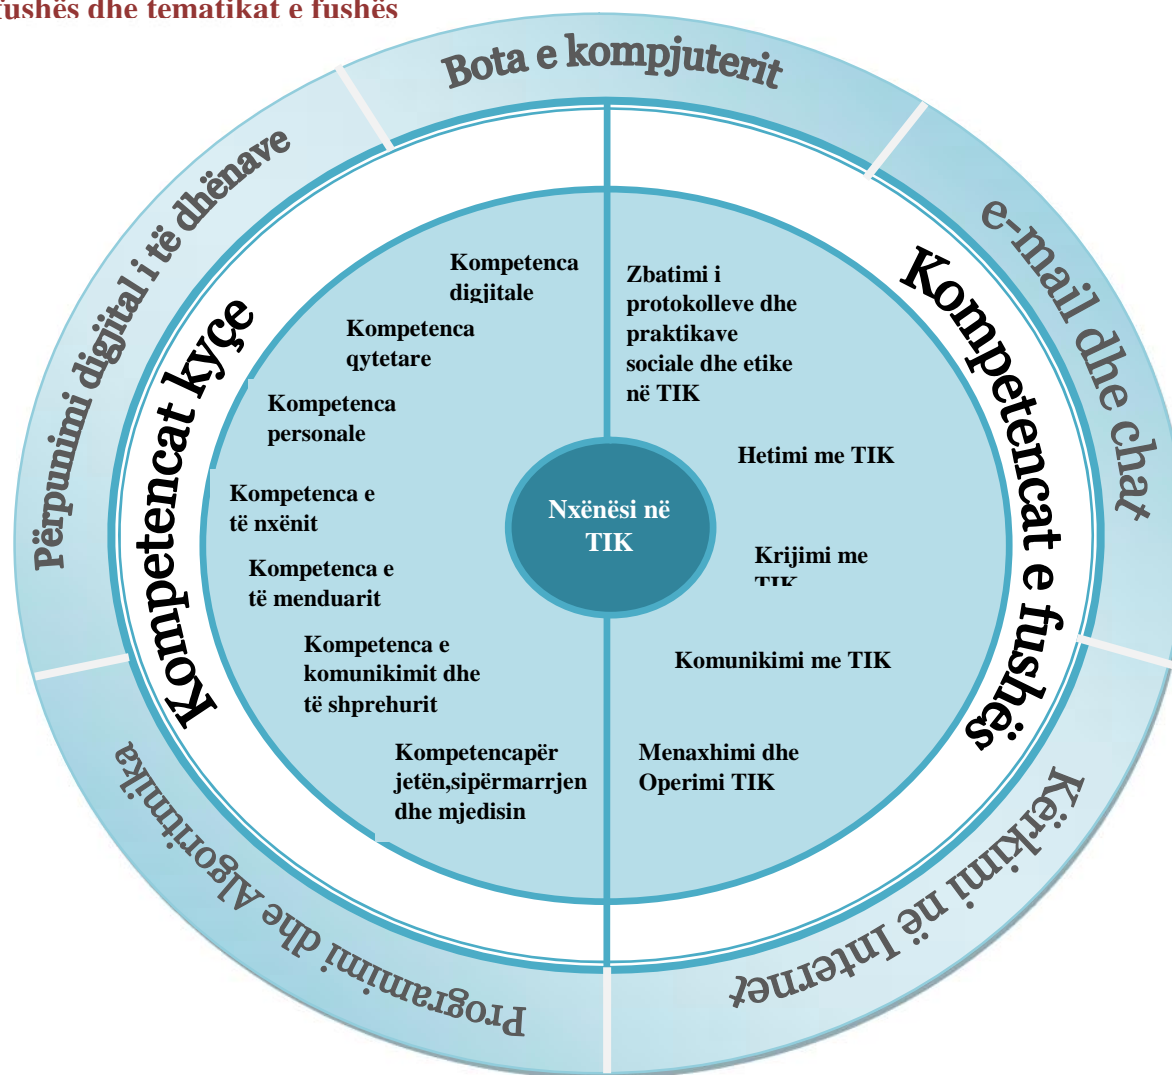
fushës dhe tematikat e fushës

Bota e kompjuterit

e-mail dhe chat

Kërkimi në Internet

Programimi dhe Algoritmika

Përpunimi digjital i të dhënave

Kompetencat kyçe

Kompetencat e fushës

Kompetenca digjitale

Kompetenca qytetare

Kompetenca personale

Kompetenca e të nxënit

Kompetenca e të menduarit

Kompetenca e komunikimit dhe të shprehurit

Kompetencapër jetën,sipërmarrjen dhe mjedisin

Nxënësi në TIK

Zbatimi i protokolleve dhe praktikave sociale dhe etike në TIK

Hetimi me TIK

Krijimi me TIK

Komunikimi me TIK

Menaxhimi dhe Operimi TIK